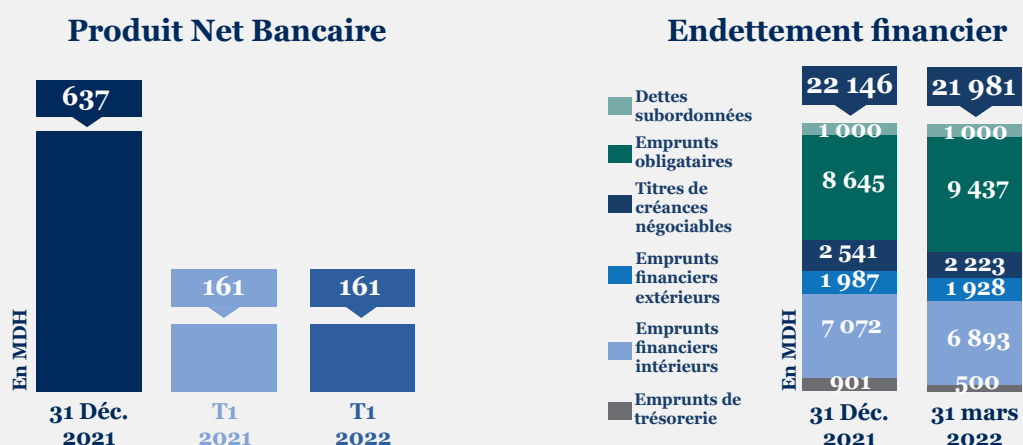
Produit Net Bancaire

En MDH

637

161

161

31 Déc. 2021

T1 2021

T1 2022

Endettement financier

Dettes subordonnées

Emprunts obligataires

Titres de créances négociables

Emprunts financiers extérieurs

Emprunts financiers intérieurs

Emprunts de trésorerie

En MDH

22 146

1 000

8 645

2 541

1 987

7 072

901

31 Déc. 2021

21 981

1 000

9 437

2 223

1 928

6 893

500

31 mars 2022